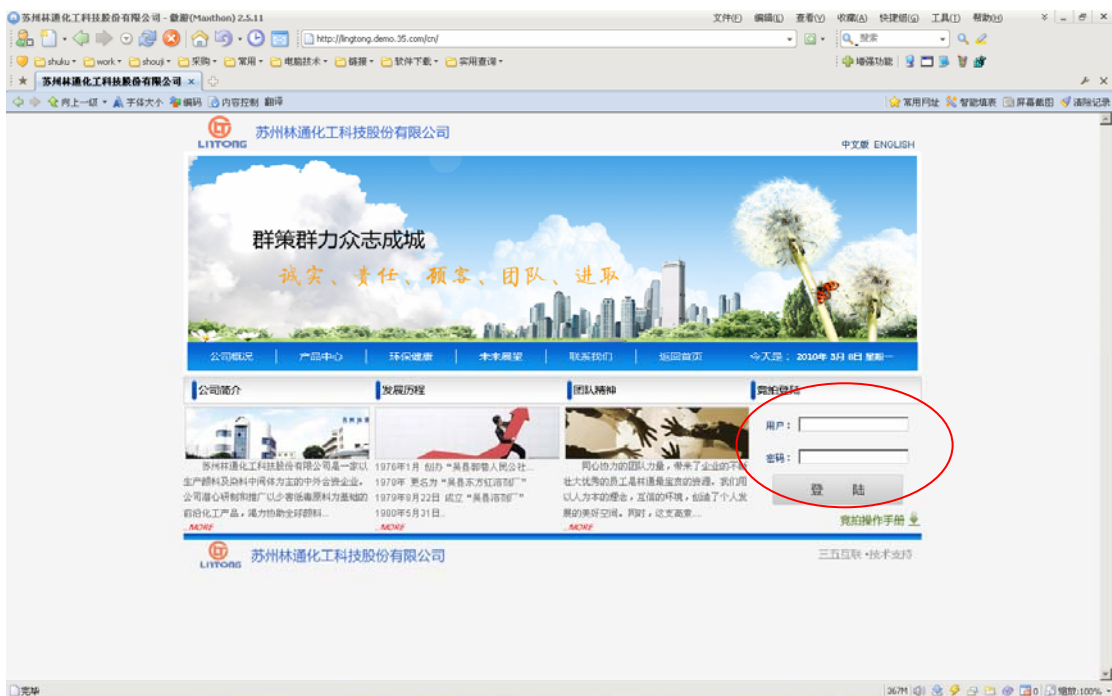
苏州林通化工科技股份有限公司 - 傲游(Maxthon) 2.5.11
文件(F) 编辑(E) 查看(V) 收藏(A) 快捷组(G) 工具(T) 帮助(H)
http://lingtong.demo.35.com/cn/
搜索
shuku · work · shouji · 采购 · 常用 · 电脑技术 · 链接 · 软件下载 · 实用查询
增强功能
苏州林通化工科技股份有限公司
向上一级 · 字体大小 · 编码 · 内容控制 · 翻译
常用网址 · 智能填表 · 屏幕截图 · 清除记录

LINTONG 苏州林通化工科技股份有限公司

中文版 ENGLISH

群策群力众志成城
诚实、责任、顾客、团队、进取

公司概况 | 产品中心 | 环保健康 | 未来展望 | 联系我们 | 返回首页 | 今天是：2010年 3月 8日 星期一

公司简介

苏州林通化工科技股份有限公司是一家以生产颜料及染料中间体为主的中外合资企业。公司潜心研制和推广以少害纸毒原料为基础的前沿化工产品，竭力协助全球颜料...
...MORE

发展历程

1976年1月 创办 "吴县郭巷人民公社... 1978年 更名为 "吴县东方红溶剂厂" 1979年9月22日 成立 "吴县溶剂厂" 1980年5月31日...
...MORE

团队精神

同心协力的团队力量，带来了企业的不断壮大优秀的员工是林通最宝贵的资源，我们用以人为本的理念，宜倡的环境，创造了个人发展的美好空间。同时，这支高素...
...MORE

竞拍登陆

用户：
密码：
登 陆
竞拍操作手册

LINTONG 苏州林通化工科技股份有限公司

三五互联 · 技术支持

完毕
367M
缩放:100%